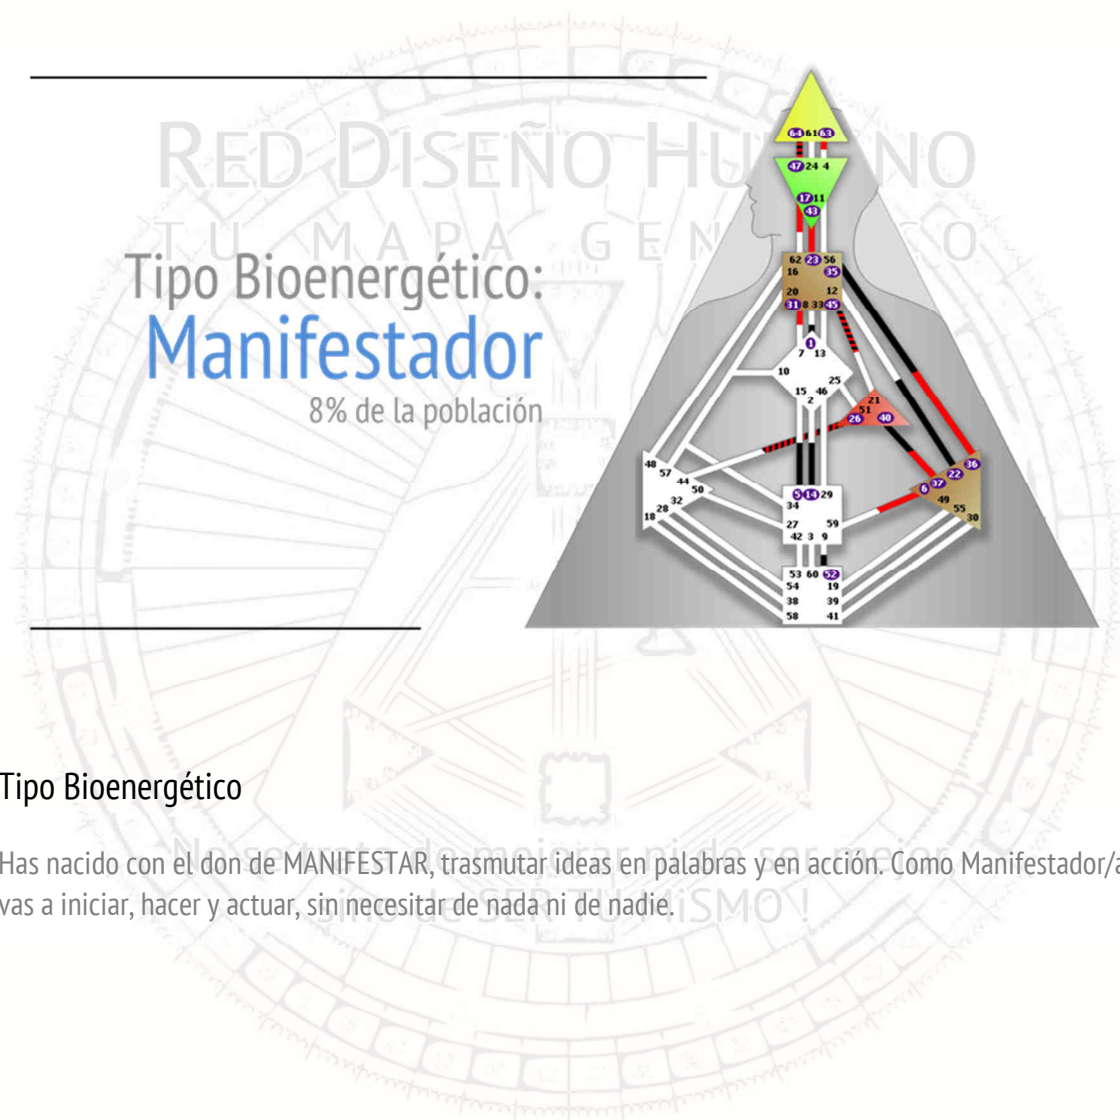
RED DISEÑO HU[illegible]NO
TU MAPA GEN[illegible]CO

Tipo Bioenergético:
Manifestador
8% de la población

64 61 63
47 24 4
17 11
43
62 23 56
16 35
20 12
31 8 33 45
1
7 13
10 25
15 46
2
21
51
26 40
48
57 44
50
32
28
18
5 14 29
34
27 59
42 3 9
36
22
6 37
49
55
30
53 60 52
54 19
38 39
58 41

Tipo Bioenergético

No se trata de mejorar ni de ser mejor
sino de SER TU MISMO !

Has nacido con el don de MANIFESTAR, trasmutar ideas en palabras y en acción. Como Manifestador/a vas a iniciar, hacer y actuar, sin necesitar de nada ni de nadie.